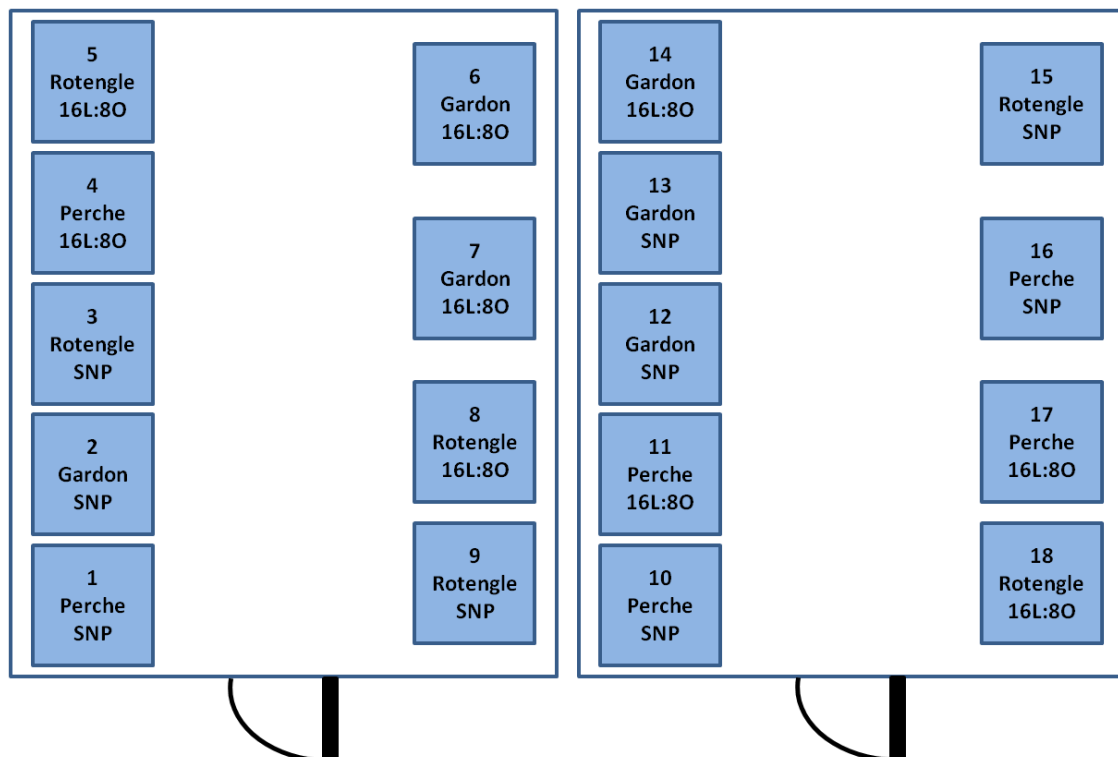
5
Rotengle
16L:8O

6
Gardon
16L:8O

4
Perche
16L:8O

7
Gardon
16L:8O

3
Rotengle
SNP

8
Rotengle
16L:8O

2
Gardon
SNP

9
Rotengle
SNP

1
Perche
SNP

14
Gardon
16L:8O

15
Rotengle
SNP

13
Gardon
SNP

16
Perche
SNP

12
Gardon
SNP

17
Perche
16L:8O

11
Perche
16L:8O

18
Rotengle
16L:8O

10
Perche
SNP